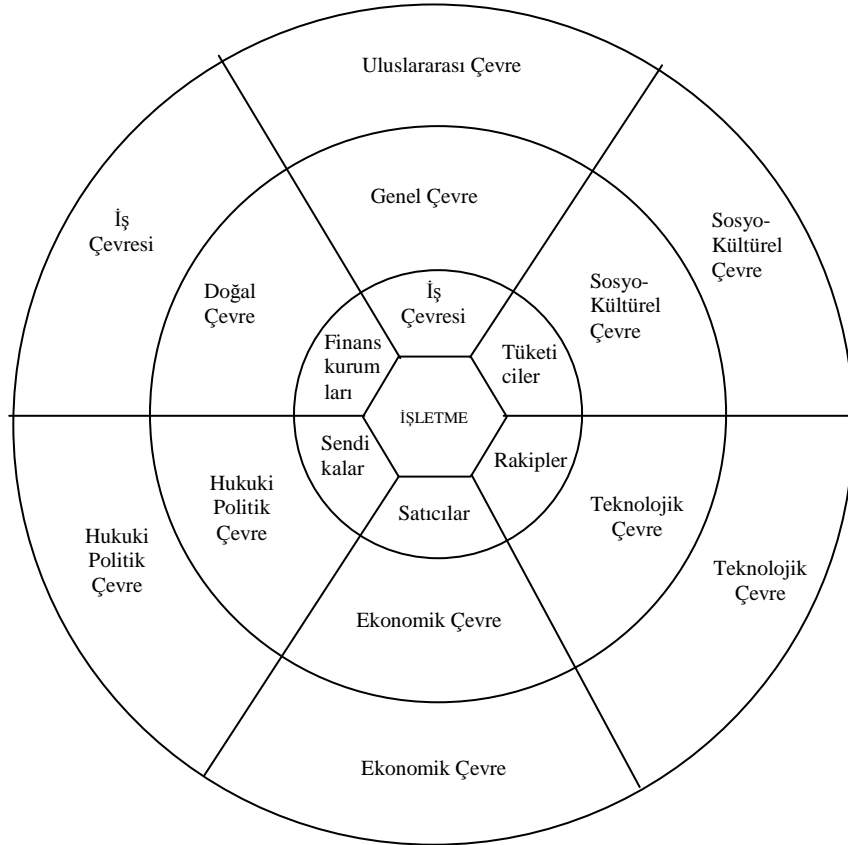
Uluslararası Çevre

İş Çevresi

Genel Çevre

Sosyo-Kültürel Çevre

Doğal Çevre

İş Çevresi

Sosyo-Kültürel Çevre

Finans kurum ları

Tüketi ciler

İŞLETME

Sendi kalar

Rakipler

Hukuki Politik Çevre

Satıcılar

Teknolojik Çevre

Hukuki Politik Çevre

Teknolojik Çevre

Ekonomik Çevre

Ekonomik Çevre